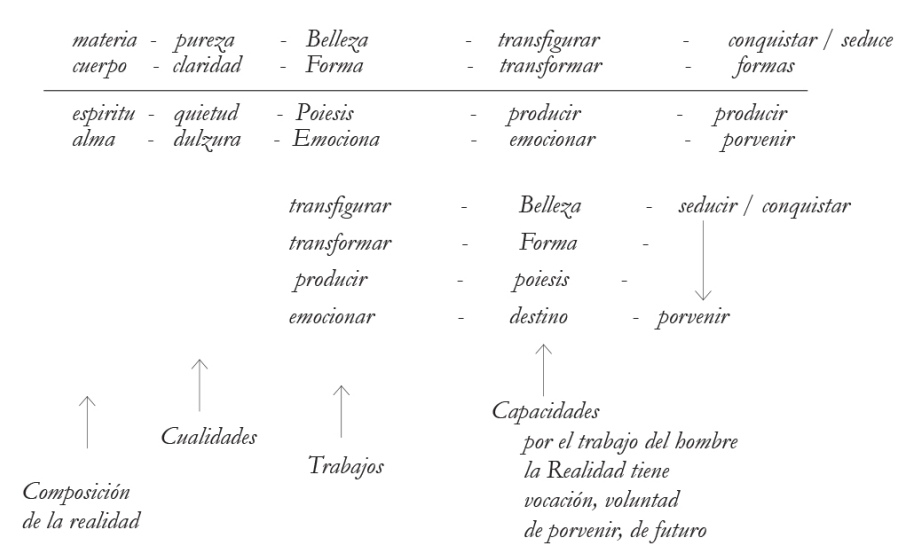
materia - pureza - Belleza - transfigurar - conquistar / seduce
cuerpo - claridad - Forma - transformar - formas

espiritu - quietud - Poiesis - producir - producir
alma - dulzura - Emociona - emocionar - porvenir

transfigurar - Belleza - seducir / conquistar
transformar - Forma -
producir - poiesis -
emocionar - destino - porvenir

Composición de la realidad

Cualidades

Trabajos

Capacidades
por el trabajo del hombre
la Realidad tiene
vocación, voluntad
de porvenir, de futuro